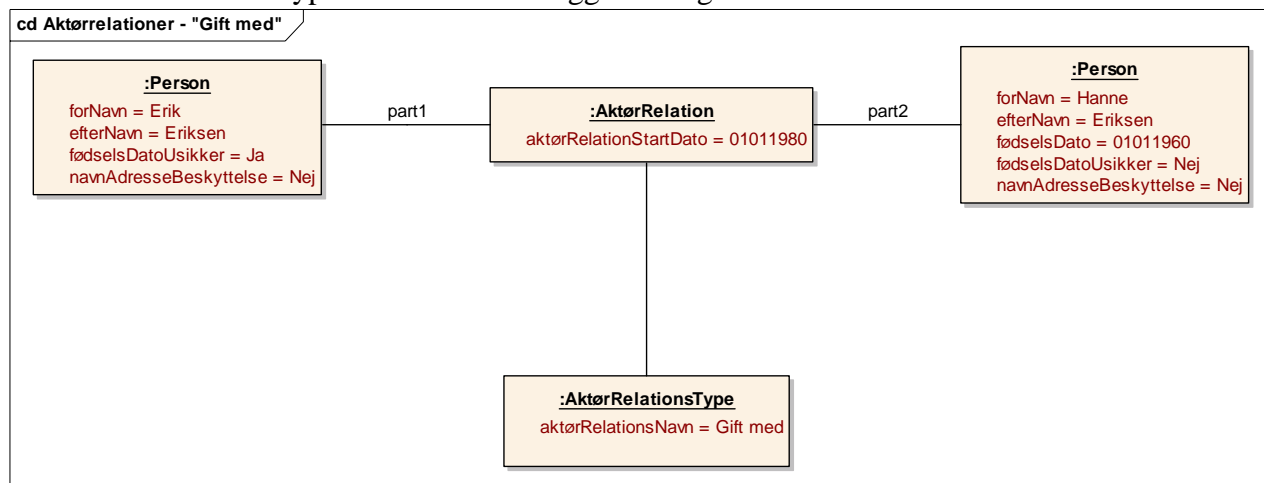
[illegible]

cd Aktørrelationer - "Gift med"

:Person
forNavn = Erik
efterNavn = Eriksen
fødselsDatoUsikker = Ja
navnAdresseBeskyttelse = Nej

part1

:AktørRelation
aktørRelationStartDato = 01011980

part2

:Person
forNavn = Hanne
efterNavn = Eriksen
fødselsDato = 01011960
fødselsDatoUsikker = Nej
navnAdresseBeskyttelse = Nej

:AktørRelationsType
aktørRelationsNavn = Gift med